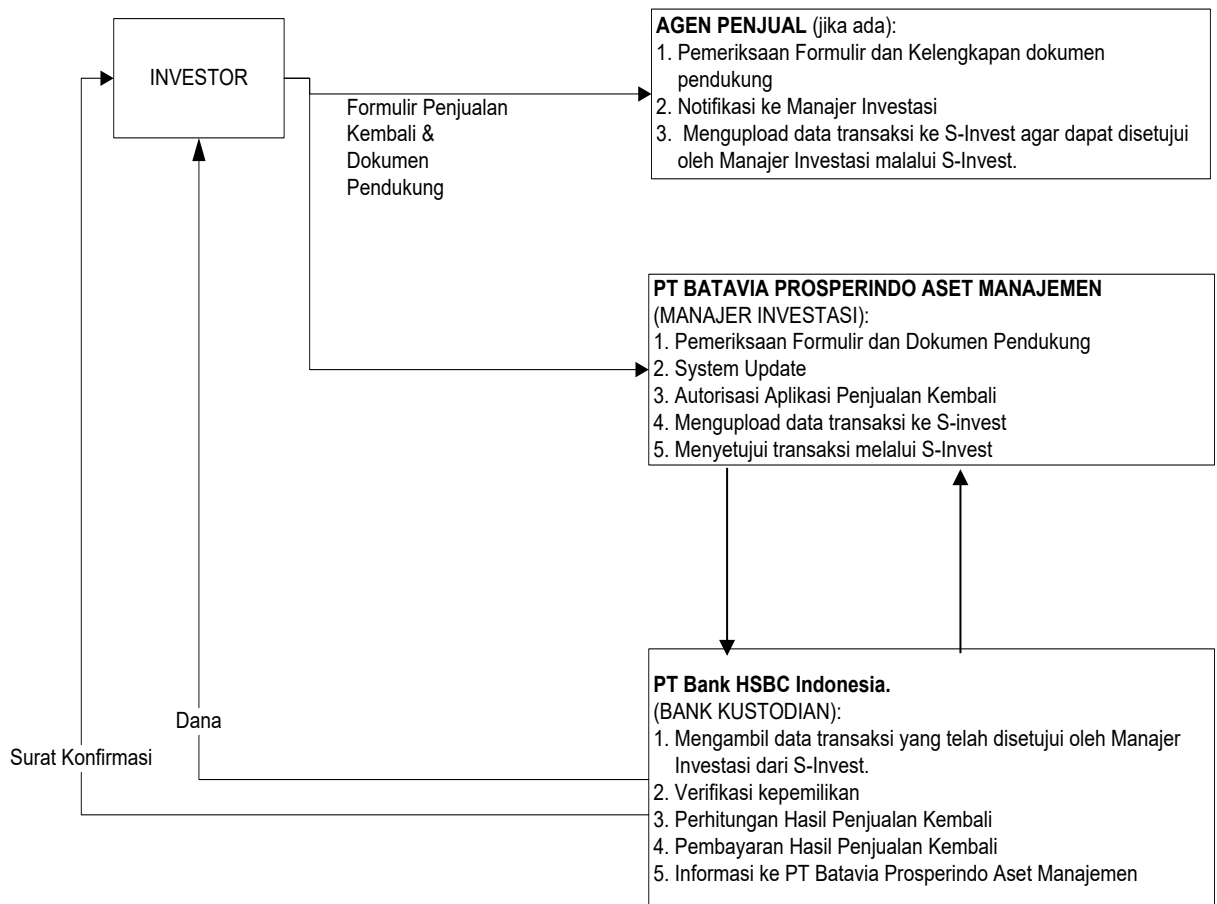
INVESTOR

Formulir Penjualan Kembali & Dokumen Pendukung

**AGEN PENJUAL** (jika ada):
1. Pemeriksaan Formulir dan Kelengkapan dokumen pendukung
2. Notifikasi ke Manajer Investasi
3. Mengupload data transaksi ke S-Invest agar dapat disetujui oleh Manajer Investasi malalui S-Invest.

**PT BATAVIA PROSPERINDO ASET MANAJEMEN**
(MANAJER INVESTASI):
1. Pemeriksaan Formulir dan Dokumen Pendukung
2. System Update
3. Autorisasi Aplikasi Penjualan Kembali
4. Mengupload data transaksi ke S-invest
5. Menyetujui transaksi melalui S-Invest

Dana

Surat Konfirmasi

**PT Bank HSBC Indonesia.**
(BANK KUSTODIAN):
1. Mengambil data transaksi yang telah disetujui oleh Manajer Investasi dari S-Invest.
2. Verifikasi kepemilikan
3. Perhitungan Hasil Penjualan Kembali
4. Pembayaran Hasil Penjualan Kembali
5. Informasi ke PT Batavia Prosperindo Aset Manajemen